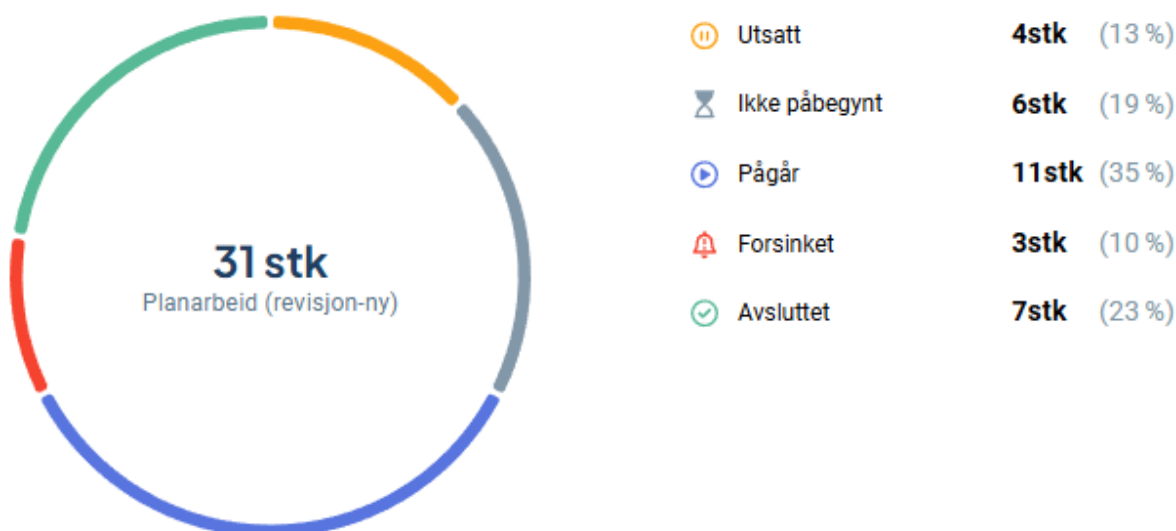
31 stk
Planarbeid (revisjon-ny)

| | | |
|---|---|---|
| Utsatt | 4stk | (13 %) |
| Ikke påbegynt | 6stk | (19 %) |
| Pågår | 11stk | (35 %) |
| Forsinket | 3stk | (10 %) |
| Avsluttet | 7stk | (23 %) |